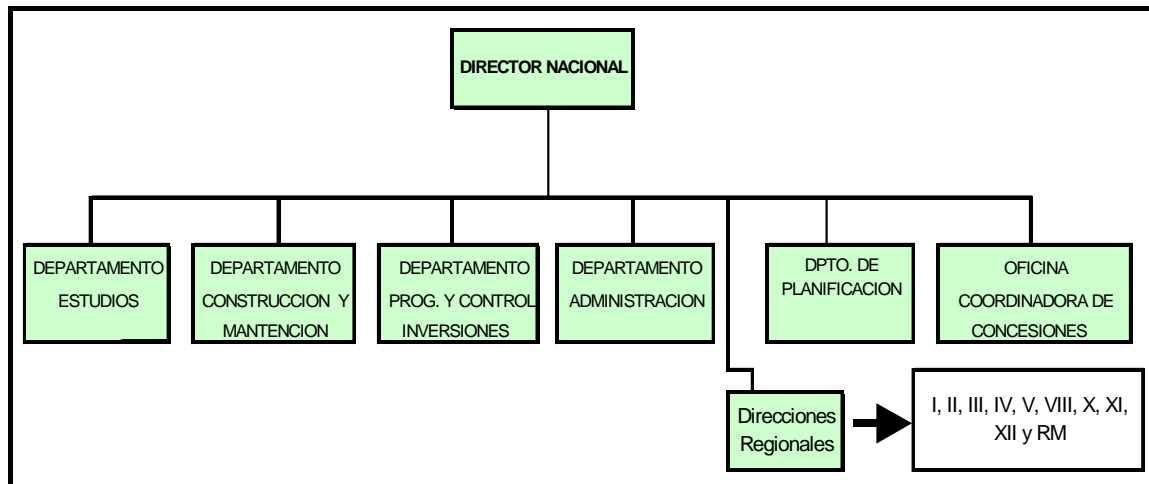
DIRECTOR NACIONAL

DEPARTAMENTO ESTUDIOS

DEPARTAMENTO CONSTRUCCION Y MANTENCION

DEPARTAMENTO PROG. Y CONTROL INVERSIONES

DEPARTAMENTO ADMINISTRACION

DPTO. DE PLANIFICACION

OFICINA COORDINADORA DE CONCESIONES

Direcciones Regionales

I, II, III, IV, V, VIII, X, XI, XII y RM